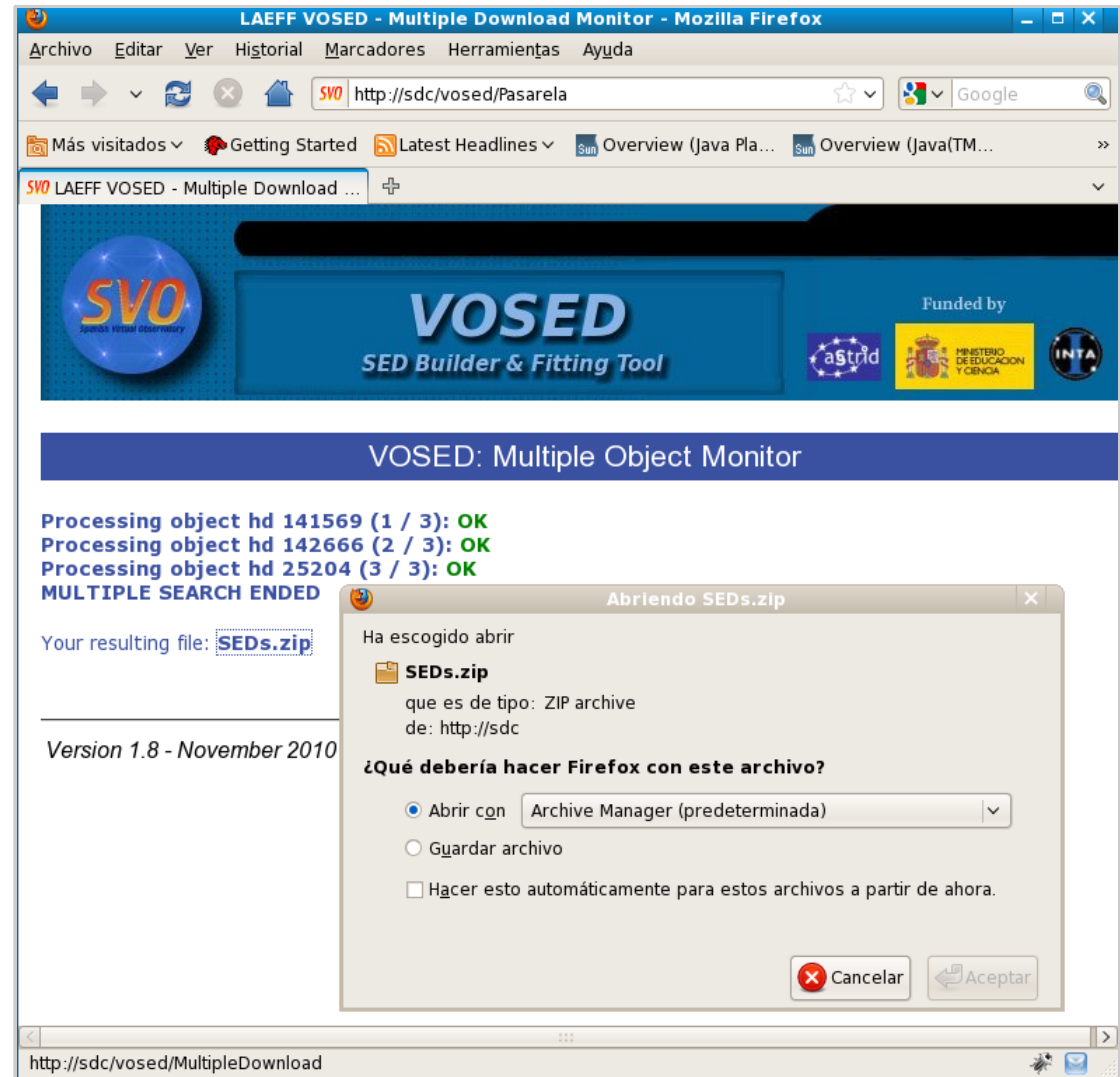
LAEFF VOSED - Multiple Download Monitor - Mozilla Firefox

Archivo Editar Ver Historial Marcadores Herramientas Ayuda

SVO http://sdc/vosed/Pasarela

Google

Más visitados Getting Started Latest Headlines Overview (Java Pla... Overview (Java(TM...

SVO LAEFF VOSED - Multiple Download ...

SVO Spanish Virtual Observatory

VOSED
SED Builder & Fitting Tool

Funded by

astrid

MINISTERIO DE EDUCACION Y CIENCIA

INTA

VOSED: Multiple Object Monitor

Processing object hd 141569 (1 / 3): OK
Processing object hd 142666 (2 / 3): OK
Processing object hd 25204 (3 / 3): OK
MULTIPLE SEARCH ENDED

Your resulting file: SEDs.zip

Version 1.8 - November 2010

Abriendo SEDs.zip

Ha escogido abrir

SEDs.zip

que es de tipo: ZIP archive
de: http://sdc

¿Qué debería hacer Firefox con este archivo?

Abrir con Archive Manager (predeterminada)

Guardar archivo

Hacer esto automáticamente para estos archivos a partir de ahora.

Cancelar Aceptar

http://sdc/vosed/MultipleDownload